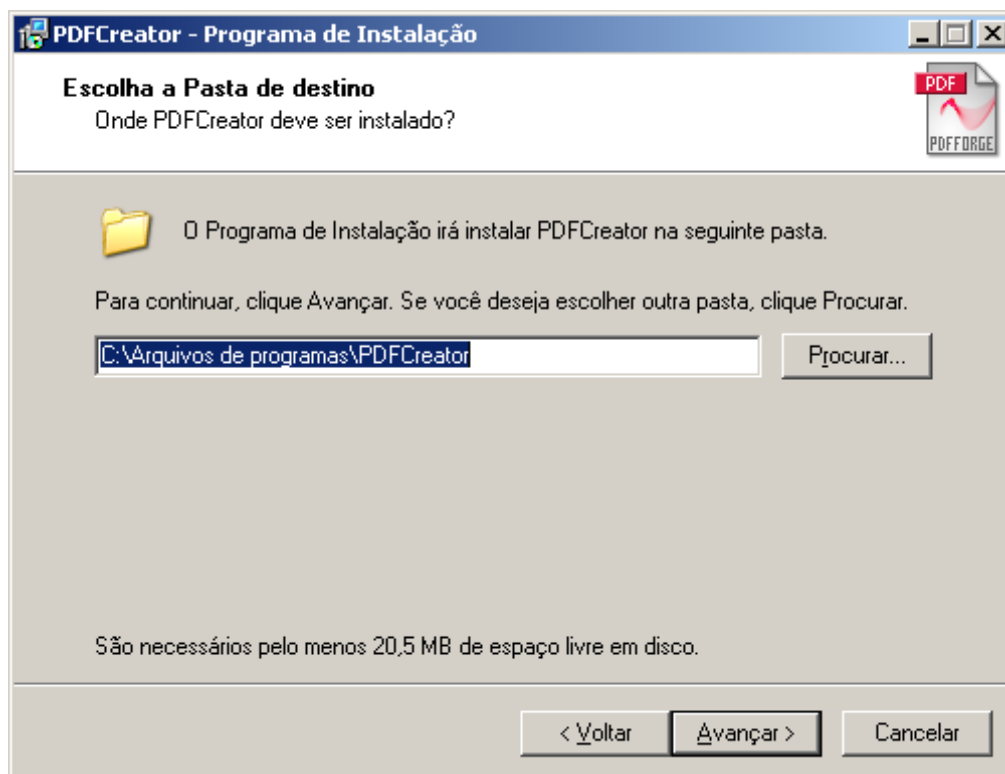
PDFCreator - Programa de Instalação

Escolha a Pasta de destino
Onde PDFCreator deve ser instalado?

PDF
PDFFORGE

O Programa de Instalação irá instalar PDFCreator na seguinte pasta.

Para continuar, clique Avançar. Se você deseja escolher outra pasta, clique Procurar.

C:\Arquivos de programas\PDFCreator

Procurar...

São necessários pelo menos 20,5 MB de espaço livre em disco.

< Voltar

Avançar >

Cancelar